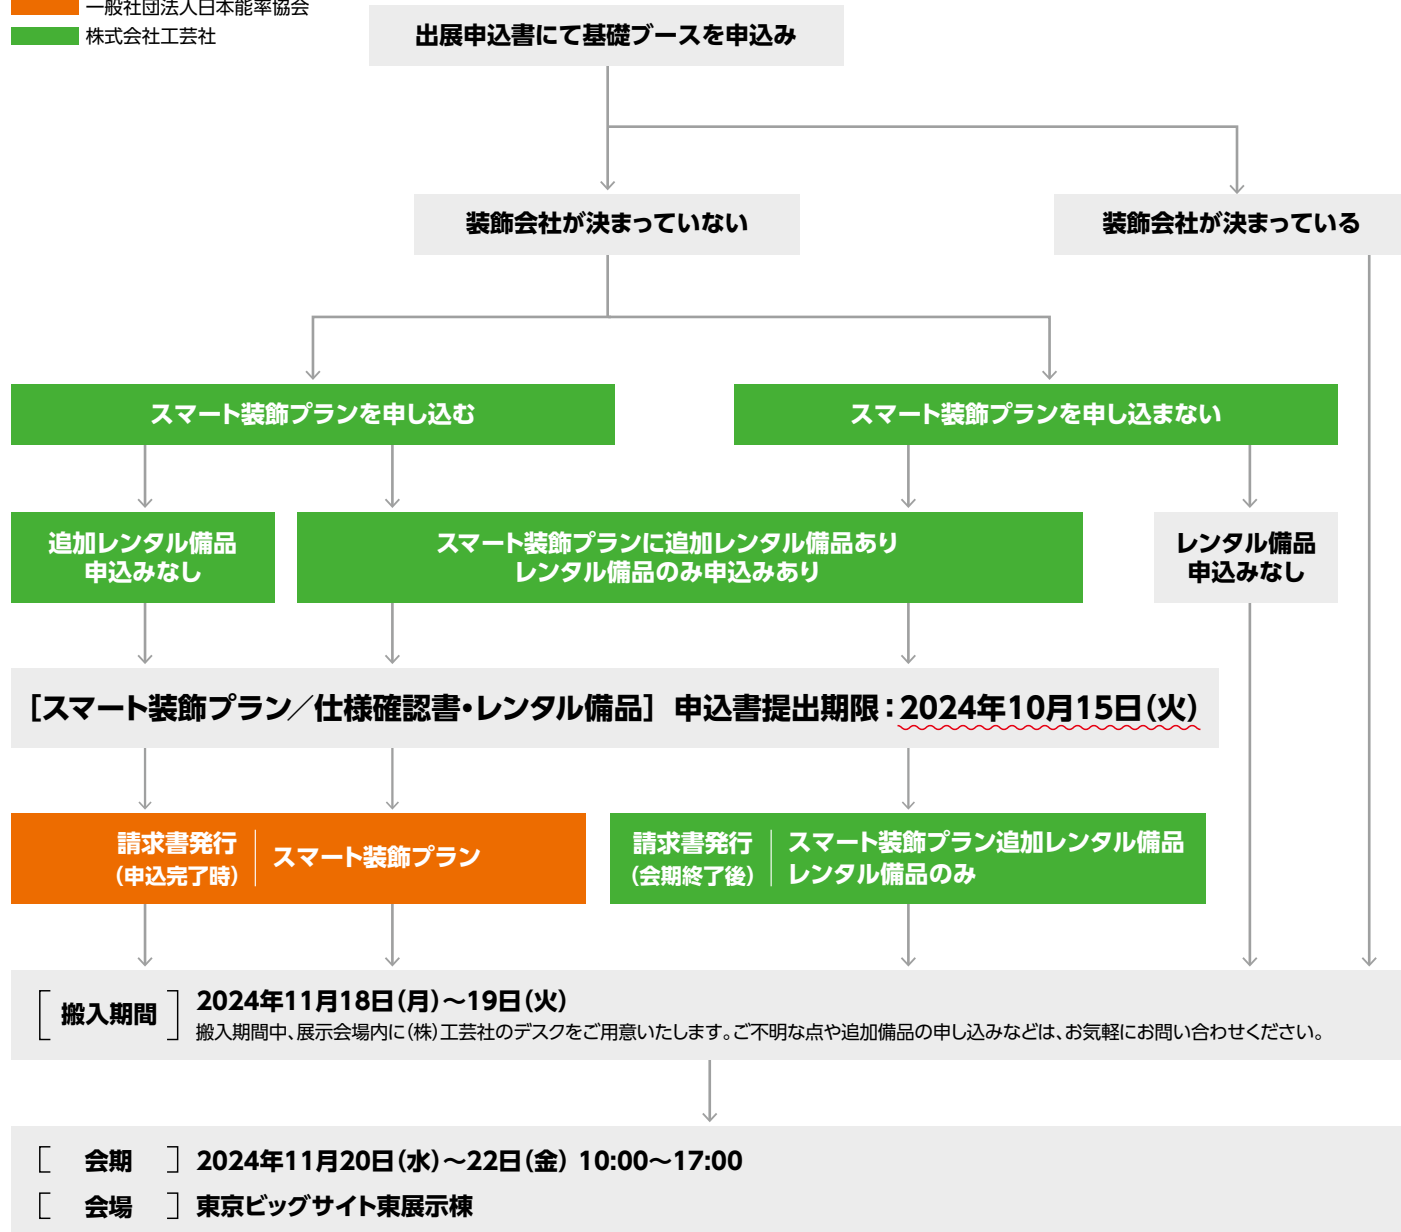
一般社団法人日本能率協会
株式会社工芸社

出展申込書にて基礎ブースを申込み

装飾会社が決まっていない

装飾会社が決まっている

スマート装飾プランを申し込む

スマート装飾プランを申し込まない

追加レンタル備品申込みなし

スマート装飾プランに追加レンタル備品あり
レンタル備品のみ申込みあり

レンタル備品申込みなし

[スマート装飾プラン／仕様確認書・レンタル備品] 申込書提出期限：2024年10月15日(火)

請求書発行(申込完了時)　スマート装飾プラン

請求書発行(会期終了後)　スマート装飾プラン追加レンタル備品
レンタル備品のみ

[ 搬入期間 ] 2024年11月18日(月)～19日(火)
搬入期間中、展示会場内に(株)工芸社のデスクをご用意いたします。ご不明な点や追加備品の申し込みなどは、お気軽にお問い合わせください。

[ 会期 ] 2024年11月20日(水)～22日(金) 10:00～17:00
[ 会場 ] 東京ビッグサイト東展示棟